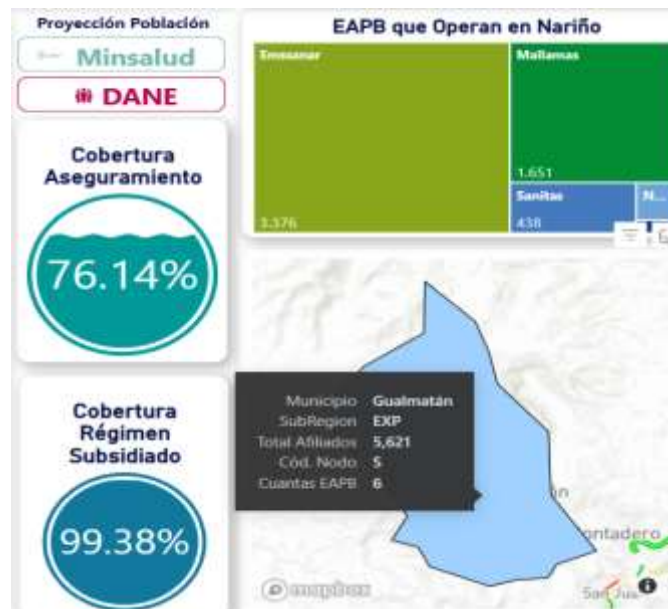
Proyección Población

Minsalud

DANE

Cobertura Aseguramiento

76.14%

Cobertura Régimen Subsidiado

99.38%

EAPB que Operan en Nariño

| Emssanar | Mallamas | | |
|---|---|---|---|
| 3.376 | 1.651 | | |
| | Sanitas 438 | N... | |

Municipio Gualmatán
SubRegion EXP
Total Afiliados 5,621
Cód. Nodo 5
Cuantas EAPB 6

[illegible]an

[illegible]ntadero

San Jua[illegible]

mapbox